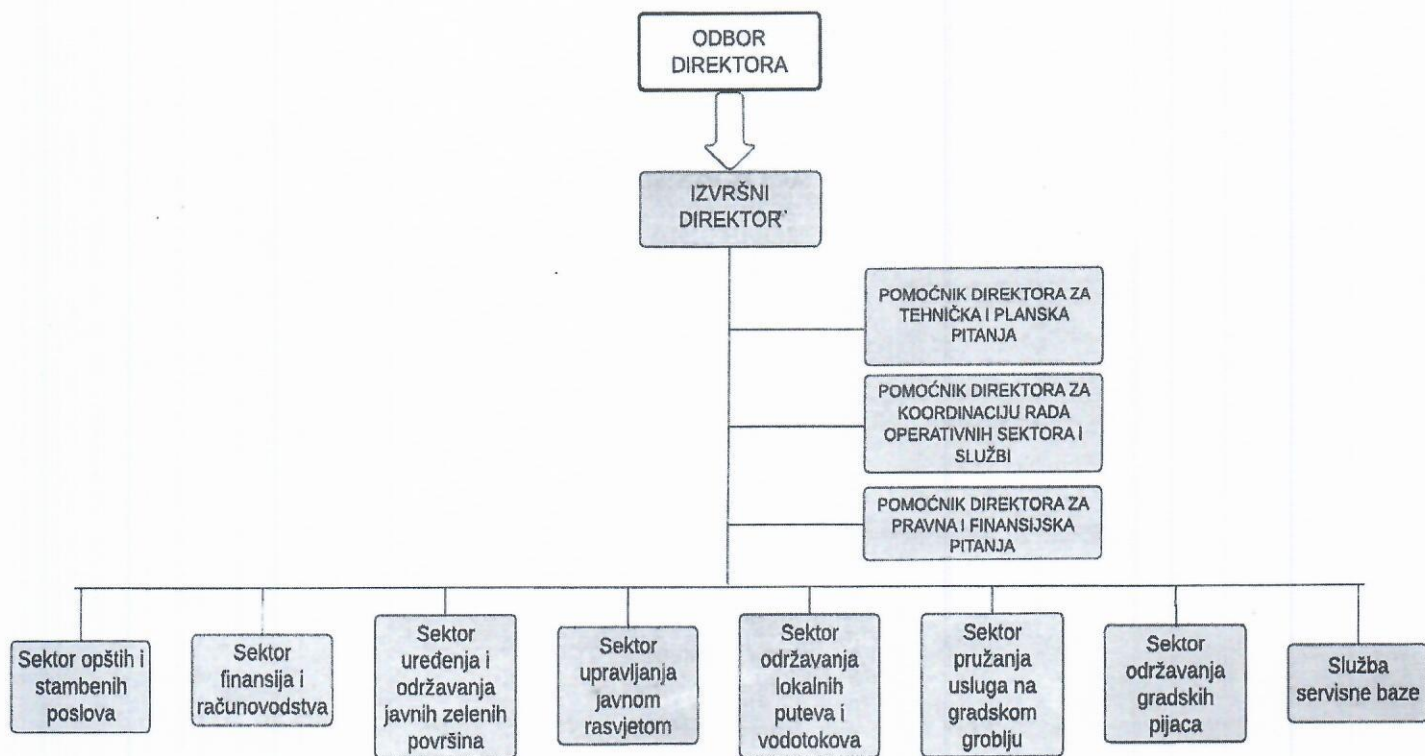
ODBOR DIREKTORA

IZVRŠNI DIREKTOR

POMOĆNIK DIREKTORA ZA TEHNIČKA I PLANSKA PITANJA

POMOĆNIK DIREKTORA ZA KOORDINACIJU RADA OPERATIVNIH SEKTORA I SLUŽBI

POMOĆNIK DIREKTORA ZA PRAVNA I FINANSIJSKA PITANJA

Sektor opštih i stambenih poslova

Sektor finansija i računovodstva

Sektor uređenja i održavanja javnih zelenih površina

Sektor upravljanja javnom rasvjetom

Sektor održavanja lokalnih puteva i vodotokova

Sektor pružanja usluga na gradskom groblju

Sektor održavanja gradskih pijaca

Služba servisne baze